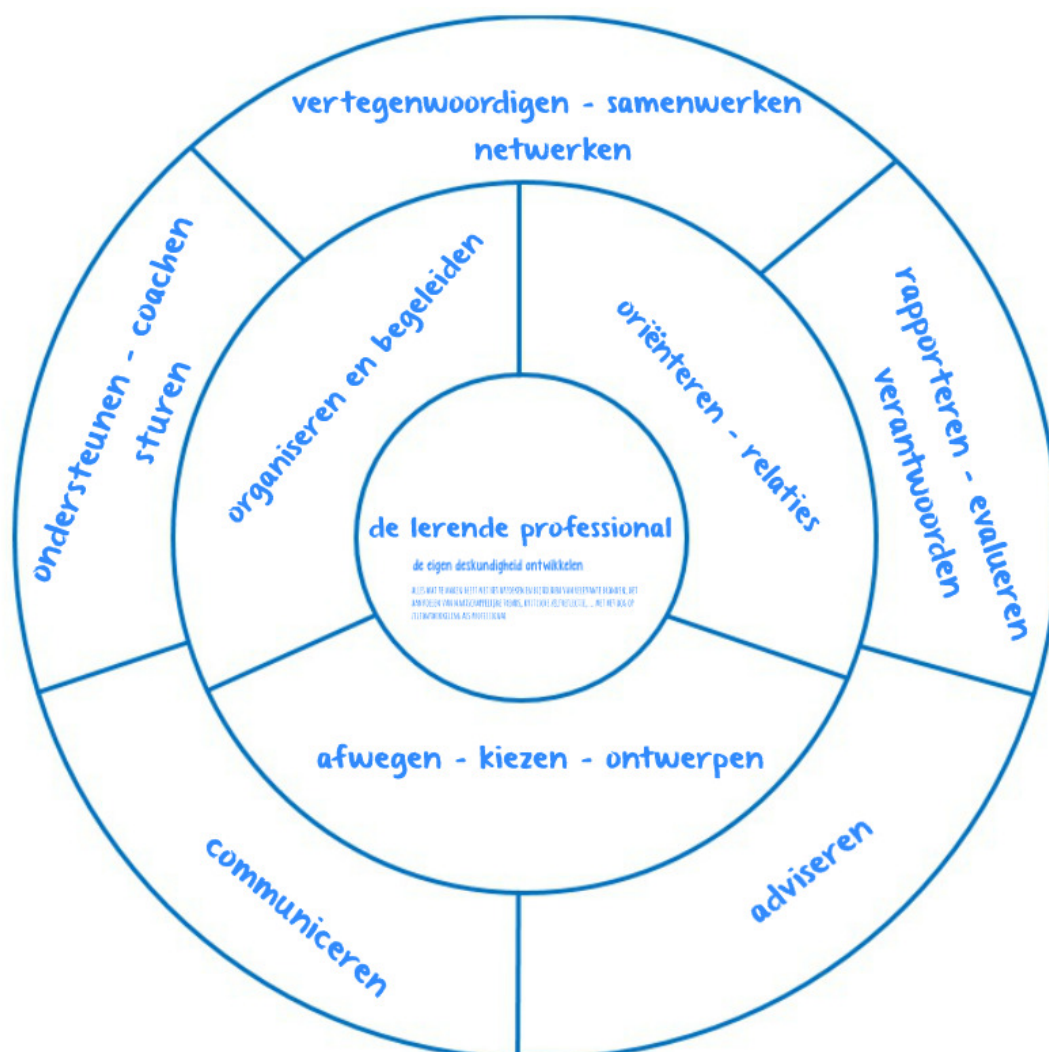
vertegenwoordigen - samenwerken netwerken

ondersteunen - coachen sturen

rapporteren - evalueren verantwoorden

organiseren en begeleiden

oriënteren - relaties

de lerende professional

de eigen deskundigheid ontwikkelen

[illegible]

afwegen - kiezen - ontwerpen

communiceren

adviseren